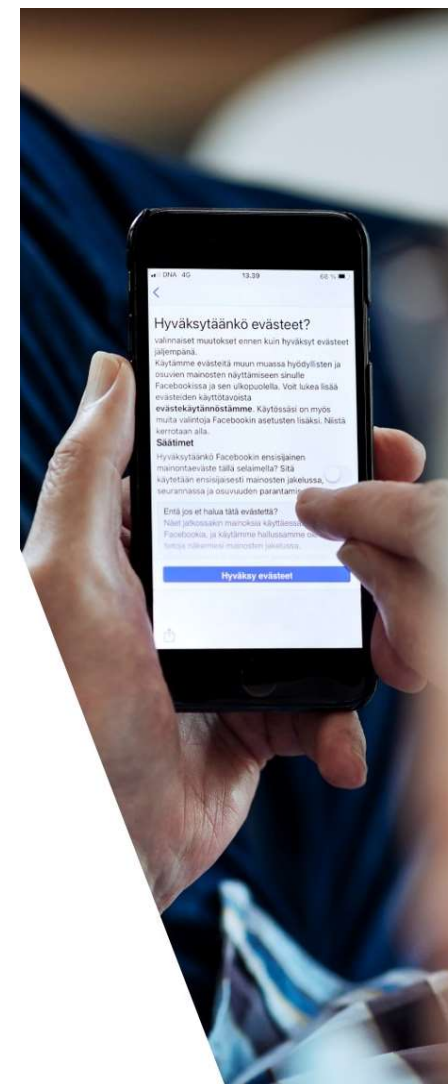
DNA 4G 13.39 68 %

Hyväksytäänkö evästeet?

valinnaiset muutokset ennen kuin hyväksyt evästeet jäljempänä.

Käytämme evästeitä muun muassa hyödyllisten ja osuvien mainosten näyttämiseen sinulle Facebookissa ja sen ulkopuolella. Voit lukea lisää evästeiden käyttötavoista **evästekäytännöstämme**. Käytössäsi on myös muita valintoja Facebookin asetusten lisäksi. Niistä kerrotaan alla.

**Säätimet**

Hyväksytäänkö Facebookin ensisijainen mainontaeväste tällä selaimella? Sitä käytetään ensisijaisesti mainosten jakelussa, seurannassa ja osuvuuden parantamis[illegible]

Entä jos et halua tätä evästettä?

Näet jatkossakin mainoksia käyttäess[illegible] Facebookia, ja käytämme hallussamme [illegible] tietoja näkemiesi mainosten jakelussa.

Hyväksy evästeet